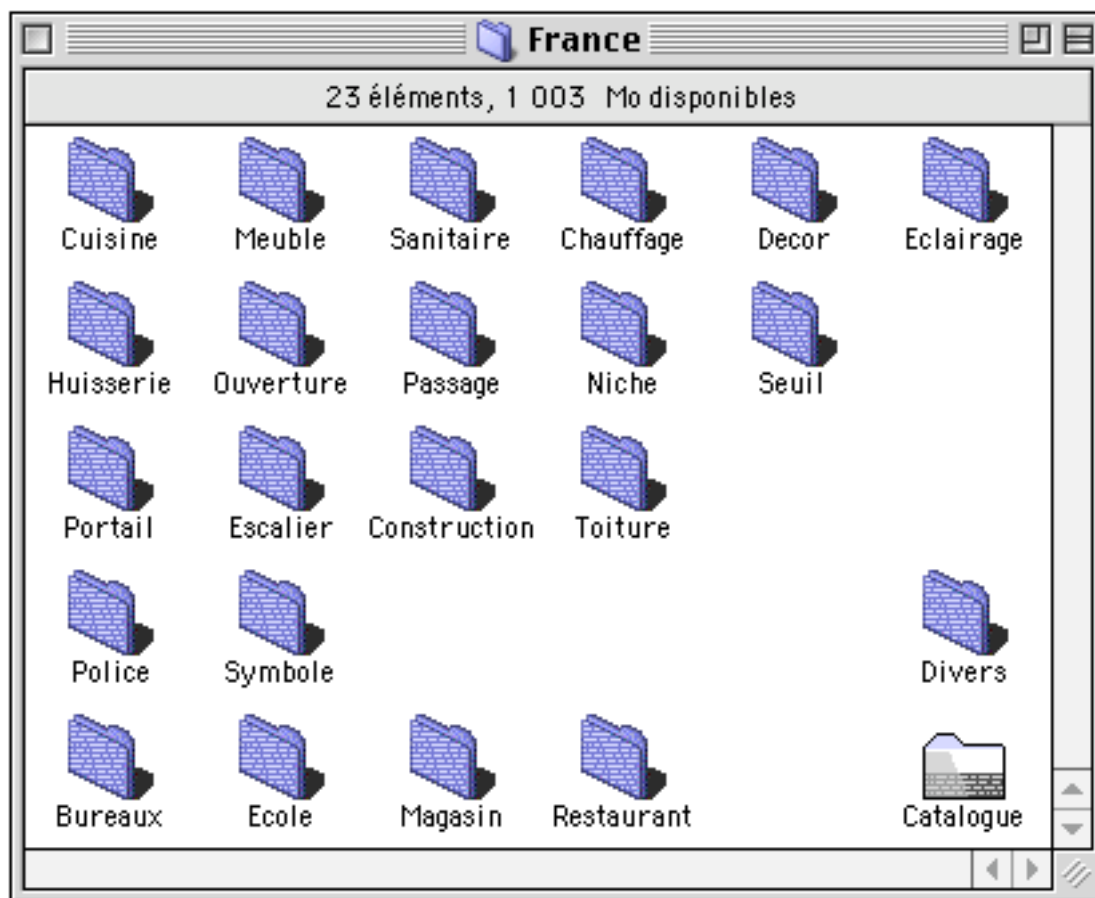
France

23 éléments, 1 003 Mo disponibles

Cuisine Meuble Sanitaire Chauffage Decor Eclairage

Huisserie Ouverture Passage Niche Seuil

Portail Escalier Construction Toiture

Police Symbole Divers

Bureaux Ecole Magasin Restaurant Catalogue